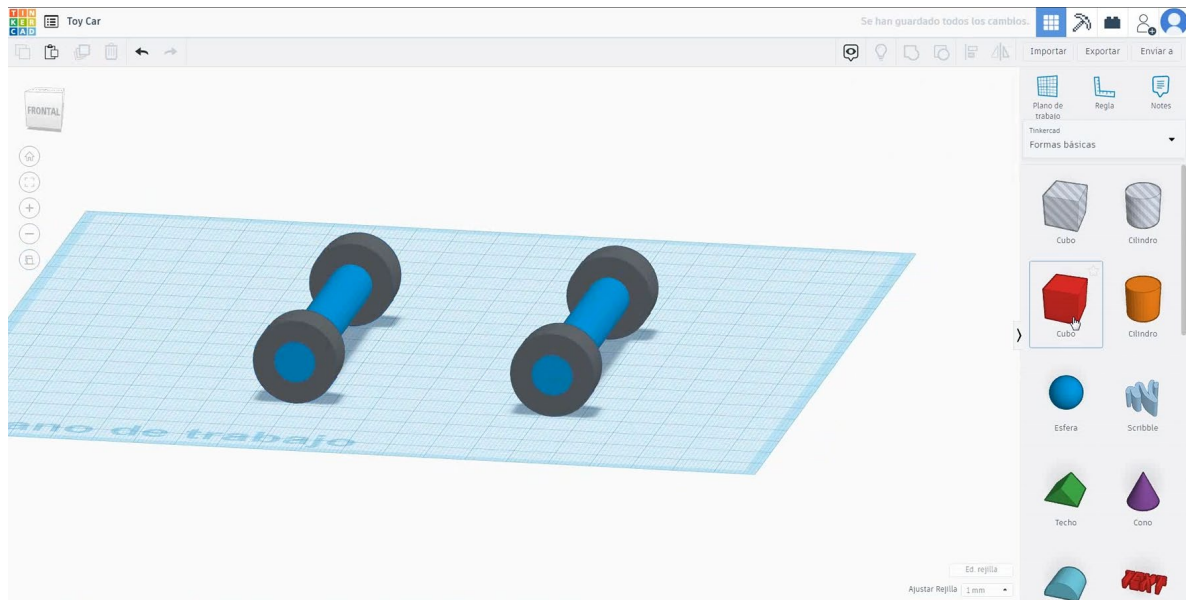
TIN KER CAD Toy Car

Se han guardado todos los cambios.

Importar Exportar Enviar a

FRONTAL

Plano de trabajo Regla Notes

Tinkercad
Formas básicas

Cubo Cilindro

Cubo Cilindro

Esfera Scribble

Techo Cono

TEXT

ano de trabajo

Ed. rejilla

Ajustar Rejilla 1 mm